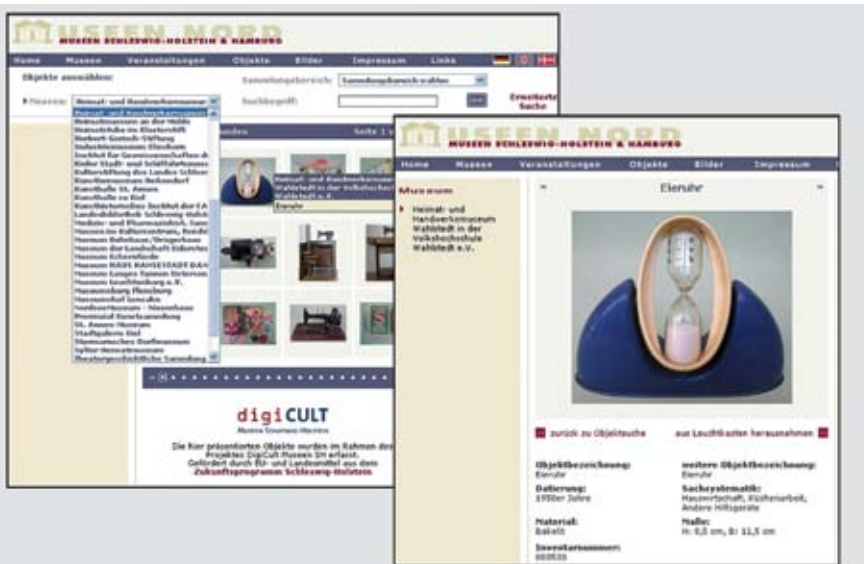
MUSEEN NORD
MUSEEN SCHLESWIG-HOLSTEIN & HAMBURG

Home Museen Veranstaltungen Objekte Bilder Impressum Links

Objekte auswählen:

Sammlungsbereich: Sammlungsbereich wählen

Museum: Heimat- und Handwerkermuseum

Suchbegriff:

Erweiterte Suche

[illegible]

Seite 1

Heimat- und Handwerkermuseum Wahlstedt in der Volkshochschule Wahlstedt e.V.

Eieruhr

digiCULT
Museen Schleswig-Holstein

Die hier präsentierten Objekte wurden im Rahmen des Projektes DigiCult Museen SH erfasst. Gefördert durch EU- und Landesmittel aus dem Zukunftsprogramm Schleswig-Holstein

MUSEEN NORD
MUSEEN SCHLESWIG-HOLSTEIN & HAMBURG

Home Museen Veranstaltungen Objekte Bilder Impressum

Museum

Heimat- und Handwerkermuseum Wahlstedt in der Volkshochschule Wahlstedt e.V.

Eieruhr

zurück zu Objektsuche

aus Leuchtkasten herausnehmen

Objektbezeichnung:
Eieruhr

weitere Objektbezeichnung:
Eieruhr

Datierung:
1950er Jahre

Sachsystematik:
Hauswirtschaft, Küchenarbeit, Andere Hilfsgeräte

Material:
Bakelit

Maße:
H: 9,5 cm, B: 11,5 cm

Inventarnummer:
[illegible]